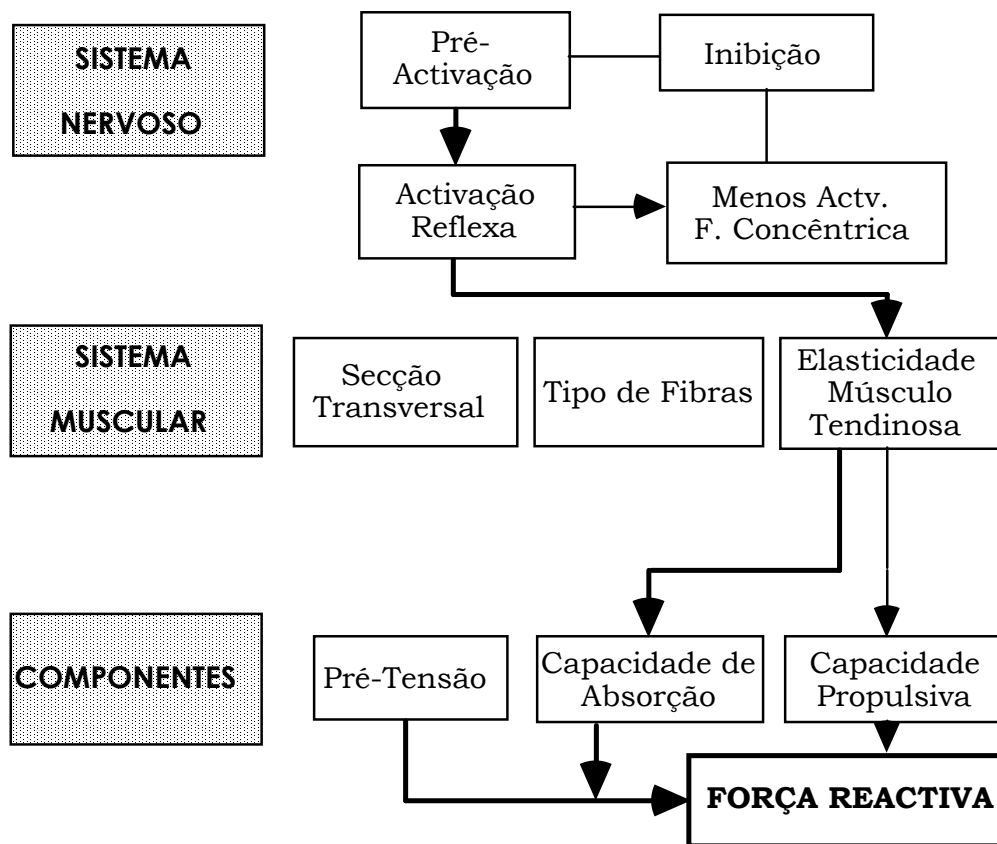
SISTEMA NERVOSO

Pré-Activação

Inibição

Activação Reflexa

Menos Actv. F. Concêntrica

SISTEMA MUSCULAR

Secção Transversal

Tipo de Fibras

Elasticidade Músculo Tendinosa

COMPONENTES

Pré-Tensão

Capacidade de Absorção

Capacidade Propulsiva

FORÇA REACTIVA